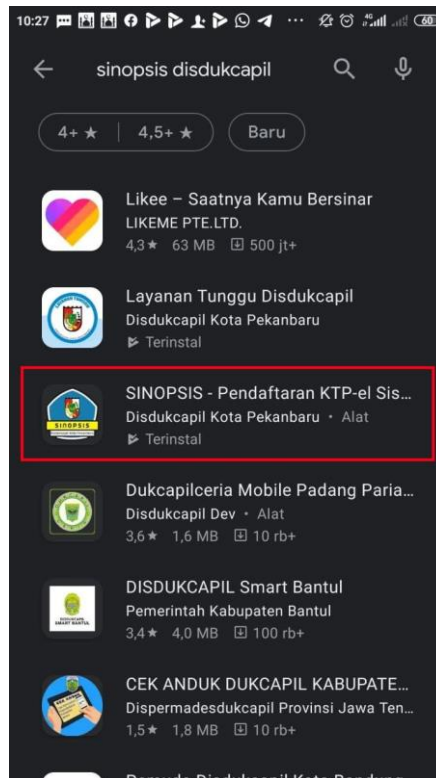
10:27 60

sinopsis disdukcapil

4+ ★ | 4,5+ ★ Baru

Likee – Saatnya Kamu Bersinar
LIKEME PTE.LTD.
4,3★ 63 MB 500 jt+

Layanan Tunggu Disdukcapil
Disdukcapil Kota Pekanbaru
Terinstal

SINOPSIS - Pendaftaran KTP-el Sis...
Disdukcapil Kota Pekanbaru • Alat
Terinstal

Dukcapilceria Mobile Padang Paria...
Disdukcapil Dev • Alat
3,6★ 1,6 MB 10 rb+

DISDUKCAPIL Smart Bantul
Pemerintah Kabupaten Bantul
3,4★ 4,0 MB 100 rb+

CEK ANDUK DUKCAPIL KABUPATE...
Dispermadesdukcapil Provinsi Jawa Ten...
1,5★ 1,8 MB 10 rb+

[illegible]